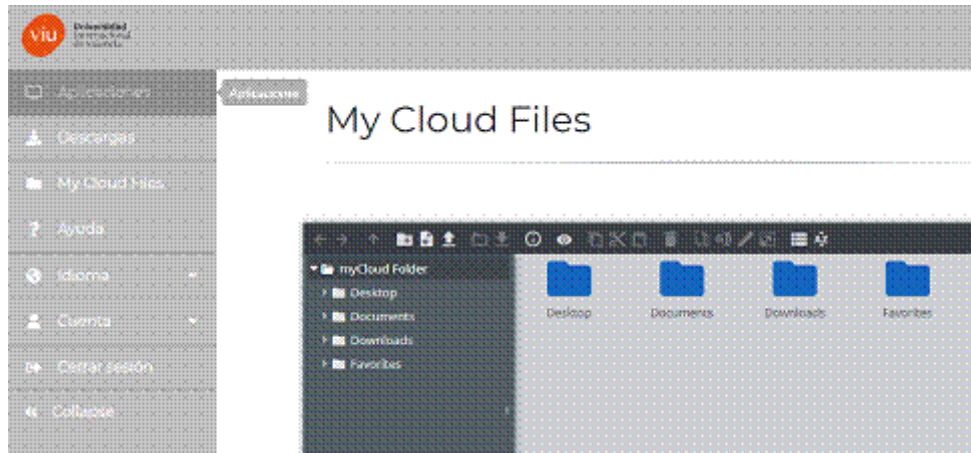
viu Universidad Internacional de Valencia

Aplicaciones
Aplicaciones
Descargas
My Cloud Files
Ayuda
Idioma
Cuenta
Cerrar sesión
Collapse

My Cloud Files

myCloud Folder
Desktop
Documents
Downloads
Favorites

Desktop
Documents
Downloads
Favorites